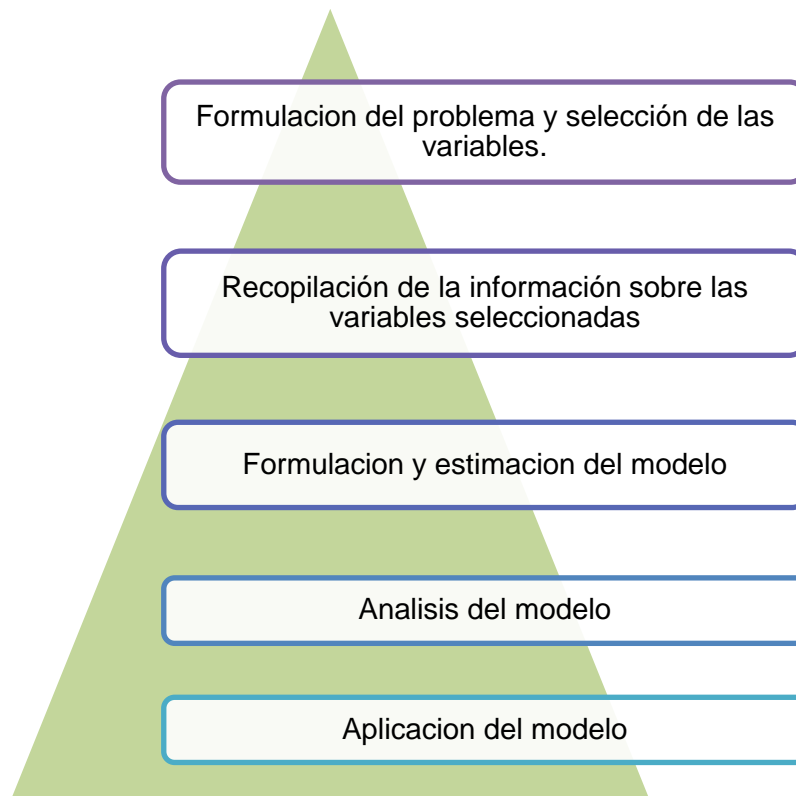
Formulacion del problema y selección de las variables.

Recopilación de la información sobre las variables seleccionadas

Formulacion y estimacion del modelo

Analisis del modelo

Aplicacion del modelo